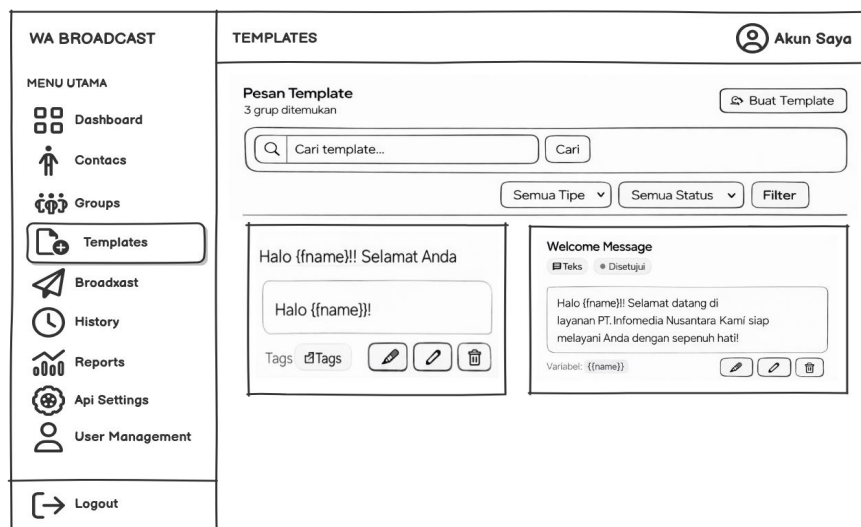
WA BROADCAST

TEMPLATES

Akun Saya

MENU UTAMA

Dashboard

Contacs

Groups

Templates

Broadxast

History

Reports

Api Settings

User Management

Logout

Pesan Template
3 grup ditemukan

Buat Template

Cari template...

Cari

Semua Tipe

Semua Status

Filter

Halo {fname}!! Selamat Anda

Halo {fname}}!

Tags Tags

Welcome Message
Teks • Disetujui

Halo {fname}!! Selamat datang di layanan PT. Infomedia Nusantara Kami siap melayani Anda dengan sepenuh hati!

Variabel: {{name}}